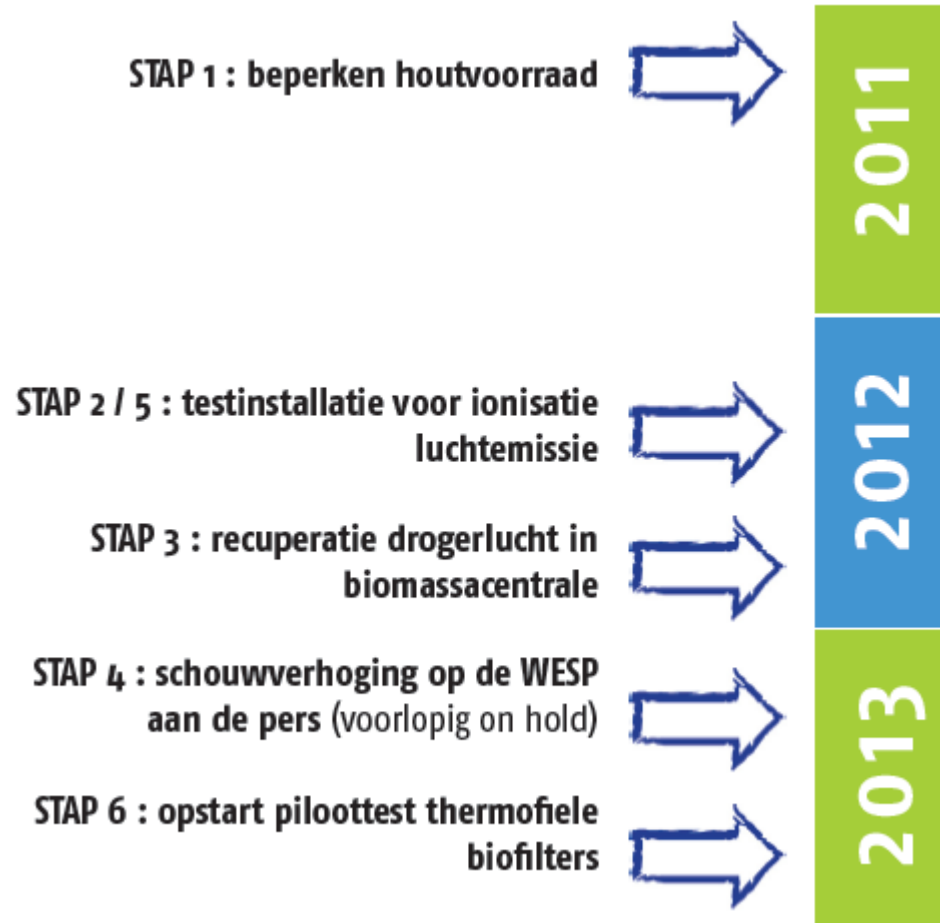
STAP 1 : beperken houtvoorraad

2011

STAP 2 / 5 : testinstallatie voor ionisatie luchtemissie

STAP 3 : recuperatie drogerlucht in biomassacentrale

2012

STAP 4 : schouwverhoging op de WESP aan de pers (voorlopig on hold)

STAP 6 : opstart piloottest thermofiele biofilters

2013